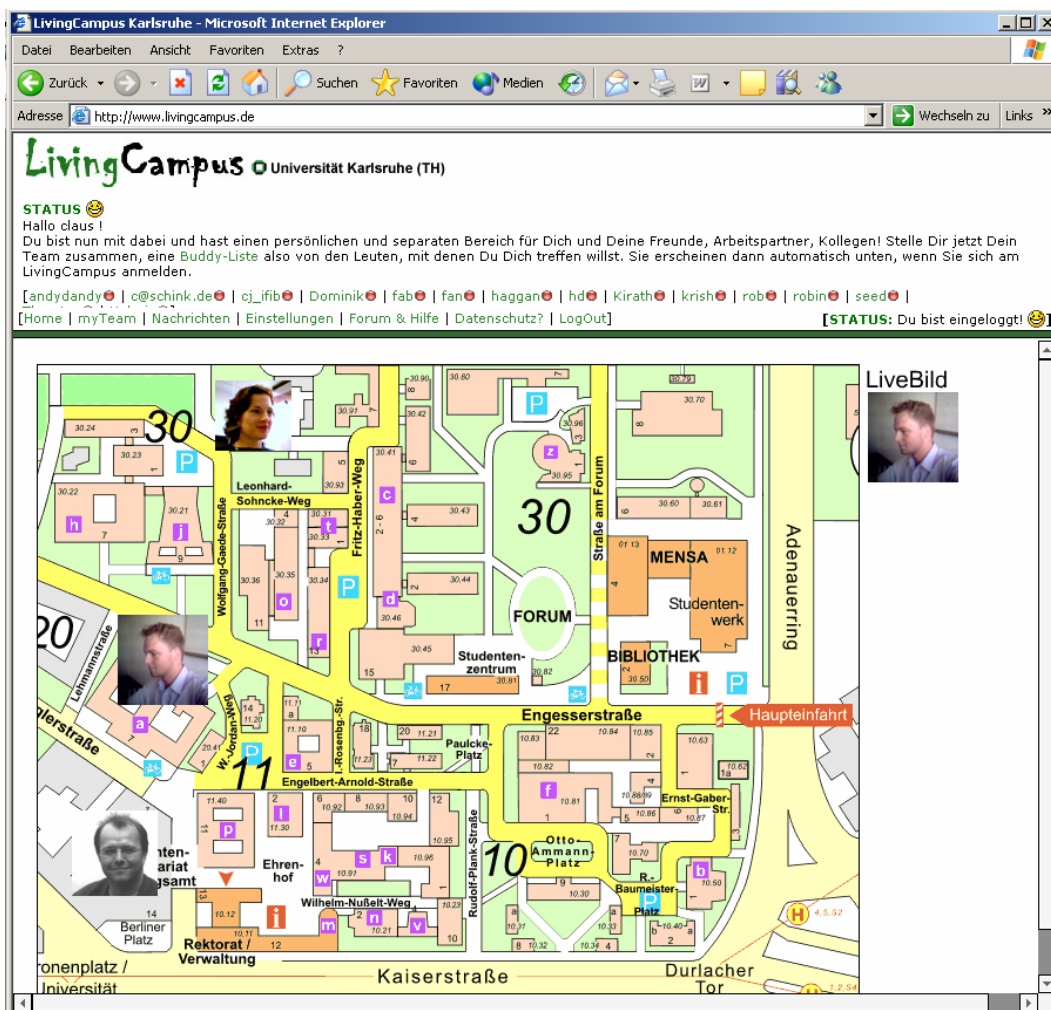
LivingCampus Karlsruhe - Microsoft Internet Explorer

Datei Bearbeiten Ansicht Favoriten Extras ?

Zurück Suchen Favoriten Medien

Adresse http://www.livingcampus.de Wechseln zu Links »

LivingCampus Universität Karlsruhe (TH)

STATUS
Hallo claus !
Du bist nun mit dabei und hast einen persönlichen und separaten Bereich für Dich und Deine Freunde, Arbeitspartner, Kollegen! Stelle Dir jetzt Dein Team zusammen, eine Buddy-Liste also von den Leuten, mit denen Du Dich treffen willst. Sie erscheinen dann automatisch unten, wenn Sie sich am LivingCampus anmelden.

[andydandy | c@schink.de | cj_ifib | Dominik | fab | fan | haggan | hd | Kirath | krish | rob | robin | seed |
[Home | myTeam | Nachrichten | Einstellungen | Forum & Hilfe | Datenschutz? | LogOut] [STATUS: Du bist eingeloggt!]

LiveBild

30 30.24 30.23 30.22 h 7 30.21 j 9 P Leonhard-Sohncke-Weg Wolfgang-Gaede-Straße 30.32 30.33 t 30.31 30.36 30.35 30.34 o 11 r 13 Fritz-Haber-Weg 30.93 30.41 c 2-6 d 30.46 P 15 30.45 30.43 30.44 30.90 30.42 30.80 P z 30.96 30.95 30 FORUM Studentenzentrum 17 30.81 30.82 Straße am Forum 30.79 30.70 30.60 30.61 MENSA 01.13 01.12 Studentenwerk BIBLIOTHEK 30.50 i P Adenauerring Haupteinfahrt

20 Lehmannstraße lerstraße a 20.41 11.71 11.20 W.-Jordan-Weg P e 5 11 Rosenbg.-Str. 18 11.23 20 11.21 11.22 Paulcke-Platz Engesserstraße 22 10.83 10.84 10.85 f 10.81 10.86/89 10.86 10.87 Ernst-Gaber-Str. 10.63 10.62 1a Engelbert-Arnold-Straße 11.40 p 11.30 l Ehrenhof 6 10.92 10.93 10.94 12 10.95 s k 10.96 w 10.91 Wilhelm-Nußelt-Weg m n 10.21 v 10 10.12 10.11 i 12 Rektorat / Verwaltung Rudolf-Plank-Straße Otto-Ammann-Platz 10 9 10.30 10.31 10.32 10.34 10.33 10.70 b 10.50 R.-Baumeister-Platz P 10.40 H 4.5.52

nten- ariat gsamt 14 Berliner Platz ronenplatz / Universität Kaiserstraße Durlacher Tor